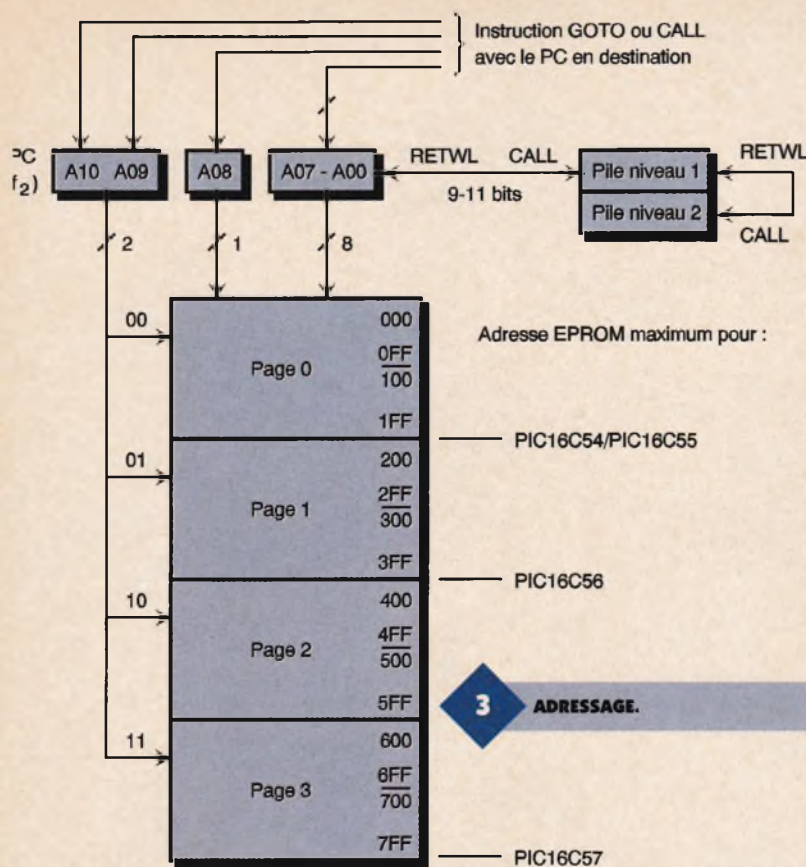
Instruction GOTO ou CALL
avec le PC en destination

PC
$f_2$)

A10 A09

A08

A07 - A00

RETWL CALL

9-11 bits

Pile niveau 1

Pile niveau 2

RETWL

CALL

2

1

8

00

Page 0

000

0FF
100

1FF

Adresse EPROM maximum pour :

PIC16C54/PIC16C55

01

Page 1

200

2FF
300

3FF

PIC16C56

10

Page 2

400

4FF
500

5FF

3 ADRESSAGE.

11

Page 3

600

6FF
700

7FF

PIC16C57